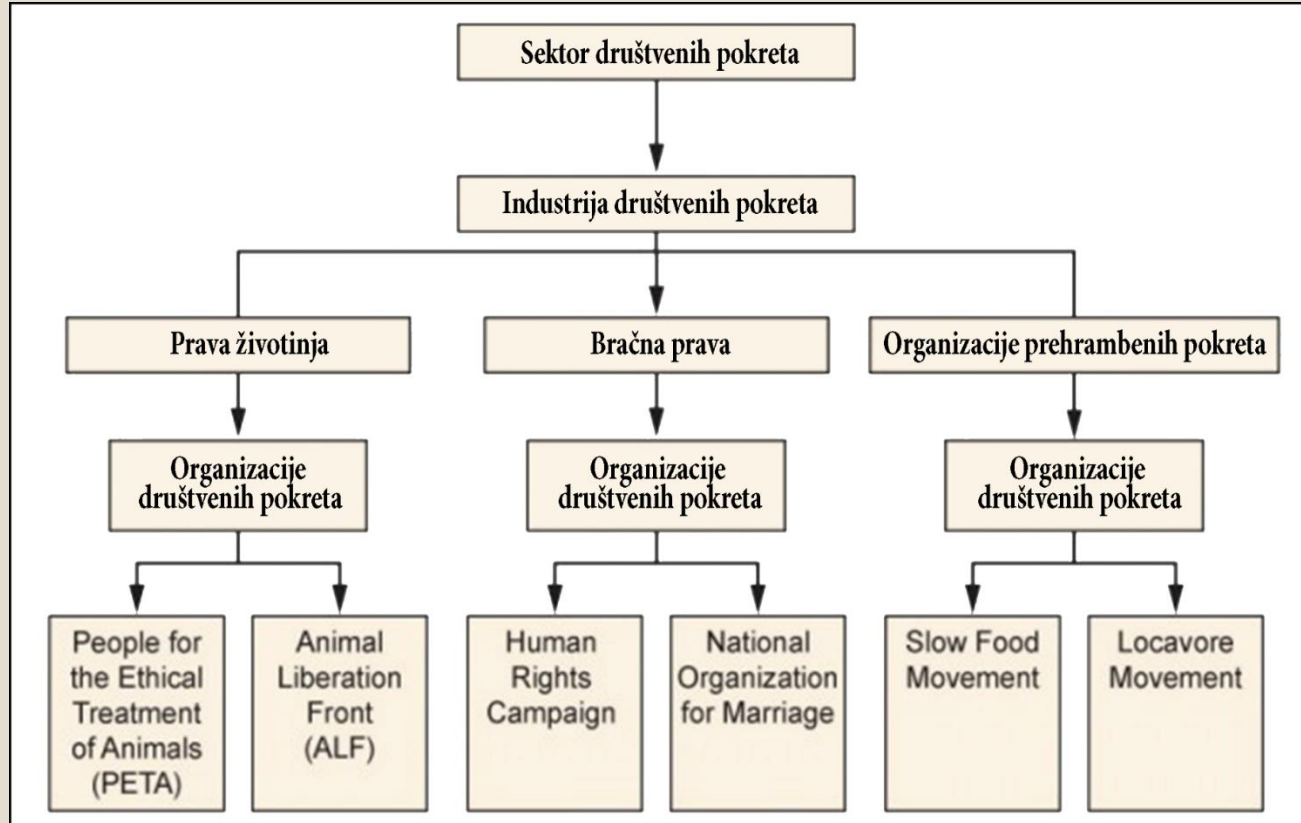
Sektor društvenih pokreta

Industrija društvenih pokreta

Prava životinja

Bračna prava

Organizacije prehrambenih pokreta

Organizacije društvenih pokreta

Organizacije društvenih pokreta

Organizacije društvenih pokreta

People for the Ethical Treatment of Animals (PETA)

Animal Liberation Front (ALF)

Human Rights Campaign

National Organization for Marriage

Slow Food Movement

Locavore Movement